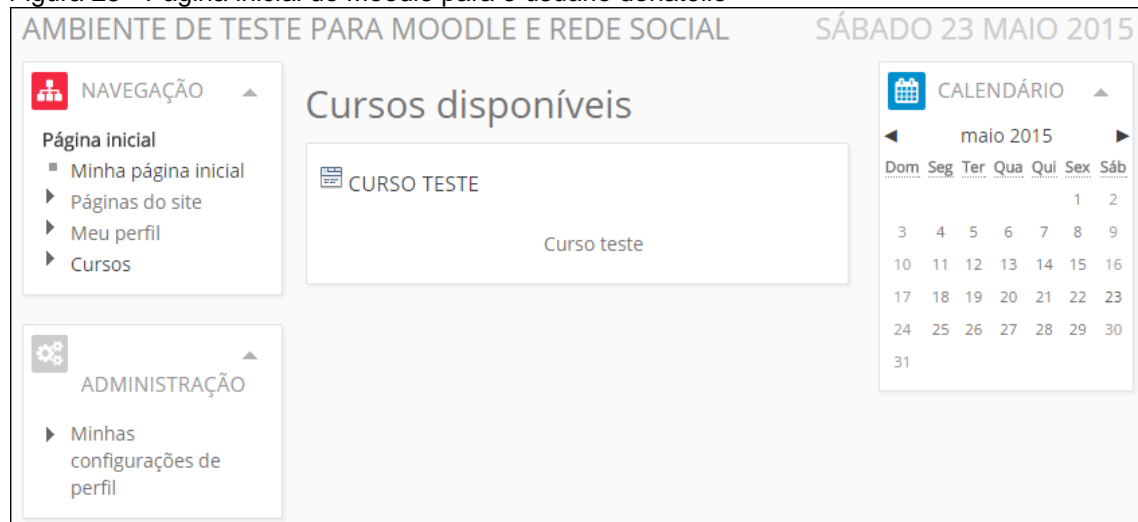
Figura 25 – Página inicial do Moodle para o usuário donatello

AMBIENTE DE TESTE PARA MOODLE E REDE SOCIAL

SÁBADO 23 MAIO 2015

NAVEGAÇÃO

Página inicial
Minha página inicial
Páginas do site
Meu perfil
Cursos

ADMINISTRAÇÃO

Minhas configurações de perfil

Cursos disponíveis

CURSO TESTE

Curso teste

CALENDÁRIO

maio 2015

| Dom | Seg | Ter | Qua | Qui | Sex | Sáb |
|---|---|---|---|---|---|---|
| | | | | | 1 | 2 |
| 3 | 4 | 5 | 6 | 7 | 8 | 9 |
| 10 | 11 | 12 | 13 | 14 | 15 | 16 |
| 17 | 18 | 19 | 20 | 21 | 22 | 23 |
| 24 | 25 | 26 | 27 | 28 | 29 | 30 |
| 31 | | | | | | |